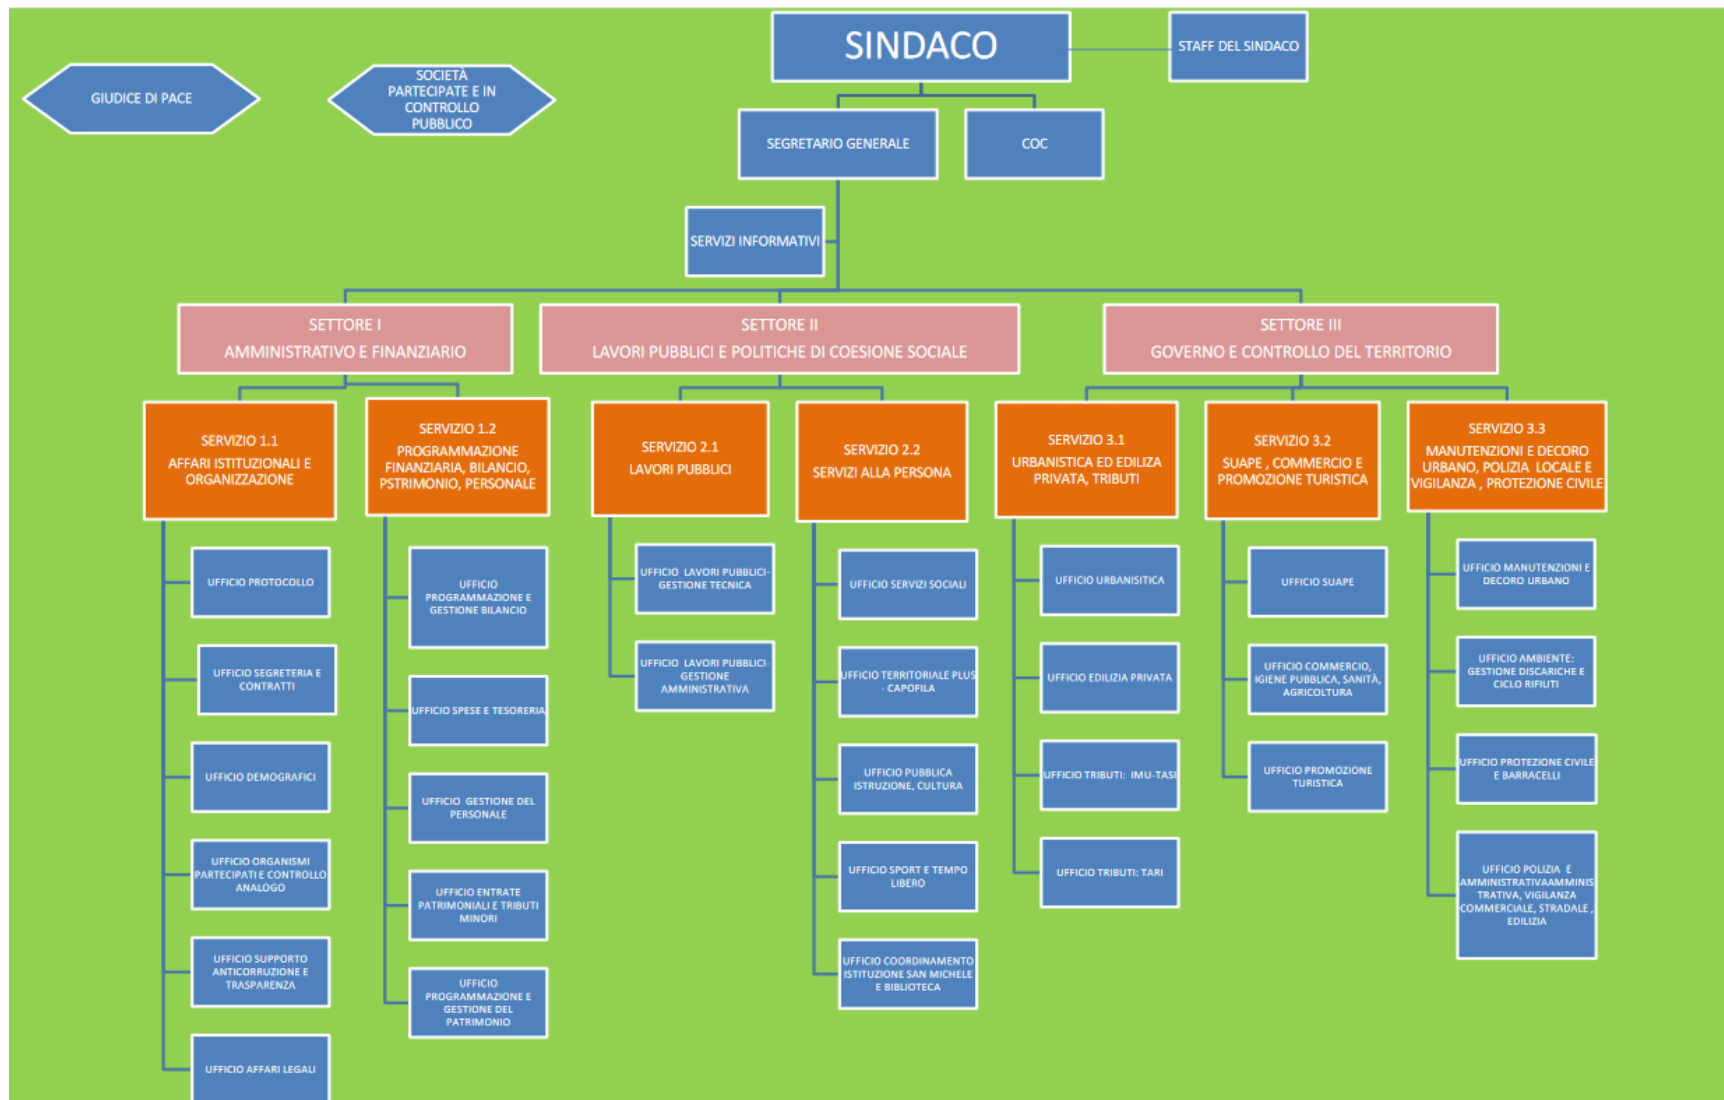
GIUDICE DI PACE

SOCIETÀ PARTECIPATE E IN CONTROLLO PUBBLICO

SINDACO

STAFF DEL SINDACO

SEGRETARIO GENERALE

COC

SERVIZI INFORMATIVI

SETTORE I
AMMINISTRATIVO E FINANZIARIO

SETTORE II
LAVORI PUBBLICI E POLITICHE DI COESIONE SOCIALE

SETTORE III
GOVERNO E CONTROLLO DEL TERRITORIO

SERVIZIO 1.1
AFFARI ISTITUZIONALI E ORGANIZZAZIONE

UFFICIO PROTOCOLLO

UFFICIO SEGRETERIA E CONTRATTI

UFFICIO DEMOGRAFICI

UFFICIO ORGANISMI PARTECIPATI E CONTROLLO ANALOGO

UFFICIO SUPPORTO ANTICORRUZIONE E TRASPARENZA

UFFICIO AFFARI LEGALI

SERVIZIO 1.2
PROGRAMMAZIONE FINANZIARIA, BILANCIO, PSTRIMONIO, PERSONALE

UFFICIO PROGRAMMAZIONE E GESTIONE BILANCIO

UFFICIO SPESE E TESORERIA

UFFICIO GESTIONE DEL PERSONALE

UFFICIO ENTRATE PATRIMONIALI E TRIBUTI MINORI

UFFICIO PROGRAMMAZIONE E GESTIONE DEL PATRIMONIO

SERVIZIO 2.1
LAVORI PUBBLICI

UFFICIO LAVORI PUBBLICI-GESTIONE TECNICA

UFFICIO LAVORI PUBBLICI GESTIONE AMMINISTRATIVA

SERVIZIO 2.2
SERVIZI ALLA PERSONA

UFFICIO SERVIZI SOCIALI

UFFICIO TERRITORIALE PLUS - CAPOFILA

UFFICIO PUBBLICA ISTRUZIONE, CULTURA

UFFICIO SPORT E TEMPO LIBERO

UFFICIO COORDINAMENTO ISTITUZIONE SAN MICHELE E BIBLIOTECA

SERVIZIO 3.1
URBANISTICA ED EDILIZA PRIVATA, TRIBUTI

UFFICIO URBANISITICA

UFFICIO EDILIZIA PRIVATA

UFFICIO TRIBUTI: IMU-TASI

UFFICIO TRIBUTI: TARI

SERVIZIO 3.2
SUAPE , COMMERCIO E PROMOZIONE TURISTICA

UFFICIO SUAPE

UFFICIO COMMERCIO, IGIENE PUBBLICA, SANITÀ, AGRICOLTURA

UFFICIO PROMOZIONE TURISTICA

SERVIZIO 3.3
MANUTENZIONI E DECORO URBANO, POLIZIA LOCALE E VIGILANZA , PROTEZIONE CIVILE

UFFICIO MANUTENZIONI E DECORO URBANO

UFFICIO AMBIENTE: GESTIONE DISCARICHE E CICLO RIFIUTI

UFFICIO PROTEZIONE CIVILE E BARRACELLI

UFFICIO POLIZIA E AMMINISTRATIVAAMMINISTRATIVA, VIGILANZA COMMERCIALE, STRADALE , EDILIZIA